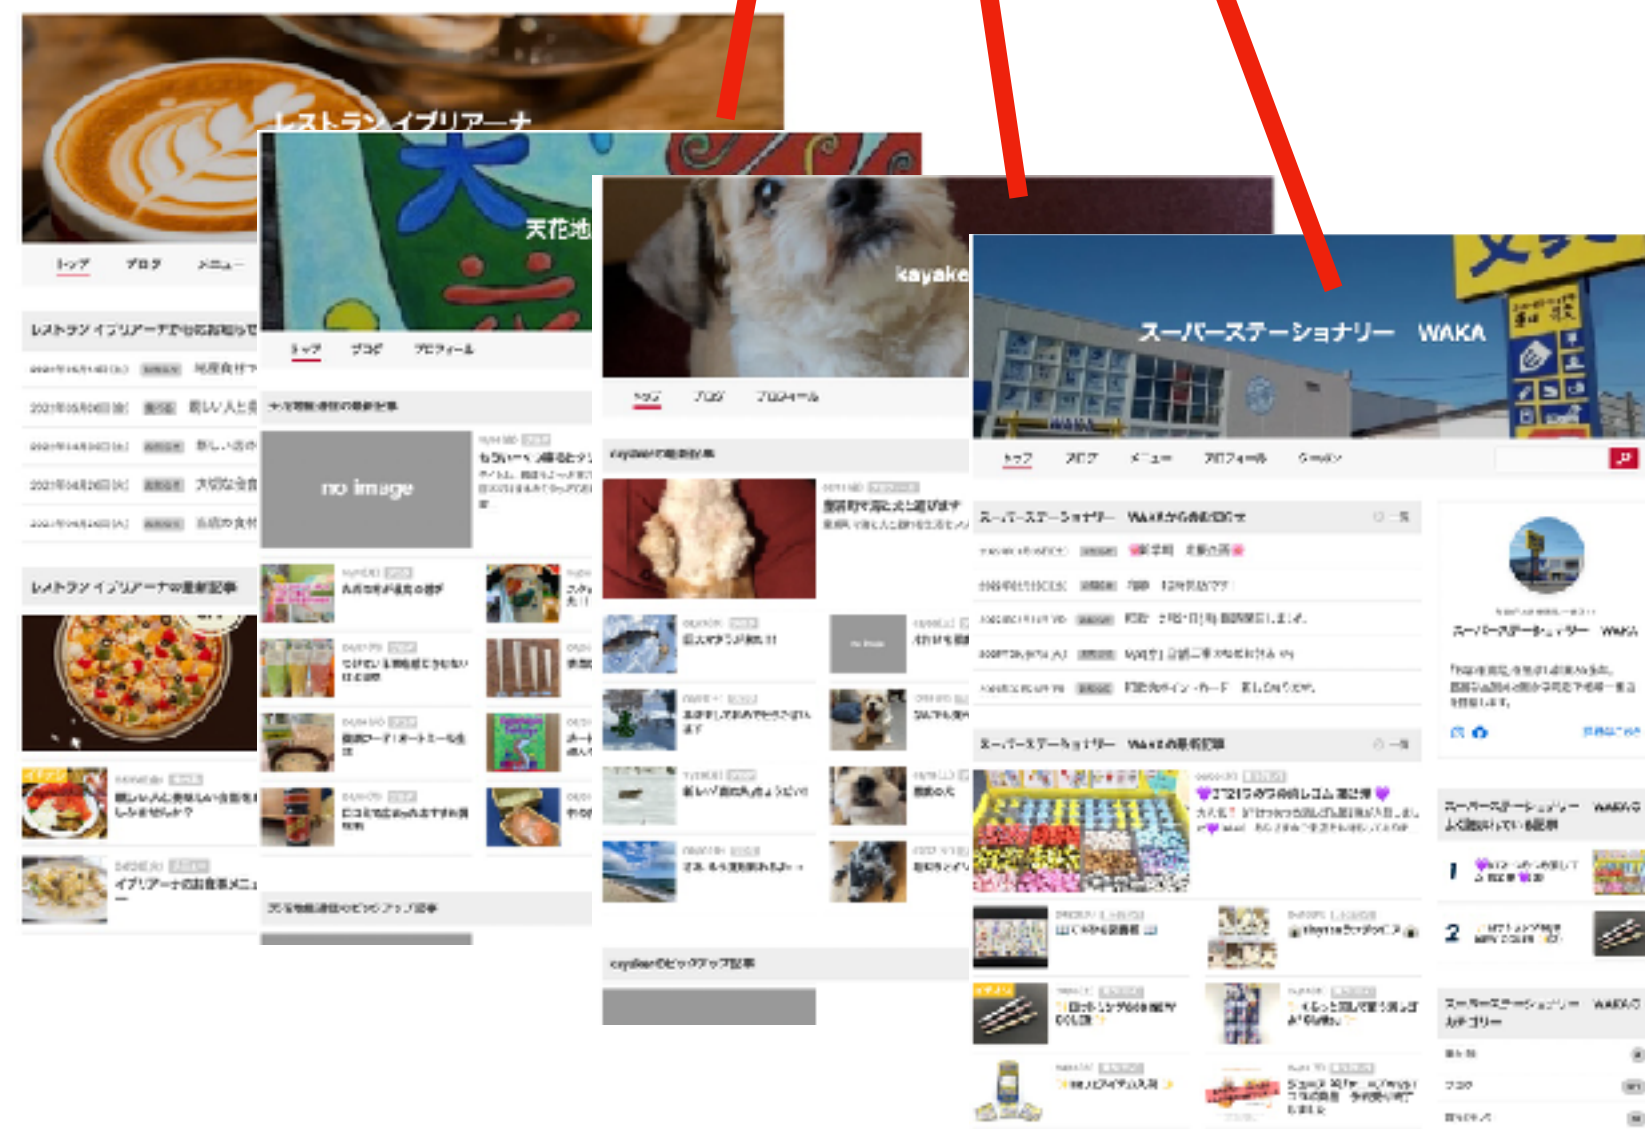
レストランイプリアーナ

トップ　ブログ　メニュー

レストランイプリアーナからのお知らせ

2021年05月06日(木)　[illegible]　新しい人と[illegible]

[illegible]　大切な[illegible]

レストランイプリアーナの最新記事

イプリアーナのお食事メニュー

天花地

トップ　ブログ　プロフィール

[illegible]

no image

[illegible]

kayake

トップ　ブログ　プロフィール

kayakeの最新記事

kayakeのピックアップ記事

スーパーステーショナリー　WAKA

トップ　ブログ　メニュー　プロフィール　クーポン

スーパーステーショナリー　WAKAからのお知らせ

スーパーステーショナリー　WAKAの最新記事

スーパーステーショナリー　WAKA

スーパーステーショナリー　WAKAのよく読まれている記事

1

2

スーパーステーショナリー　WAKAのカテゴリー